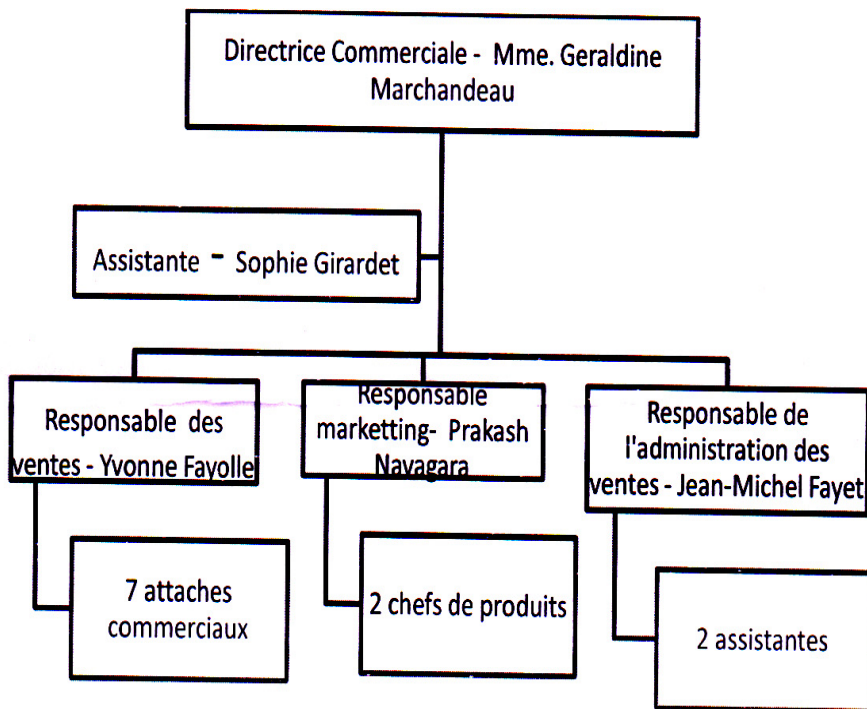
Directrice Commerciale - Mme. Geraldine Marchandeau

Assistante - Sophie Girardet

Responsable des ventes - Yvonne Fayolle

Responsable marketting- Prakash Navagara

Responsable de l'administration des ventes - Jean-Michel Fayet

7 attaches commerciaux

2 chefs de produits

2 assistantes